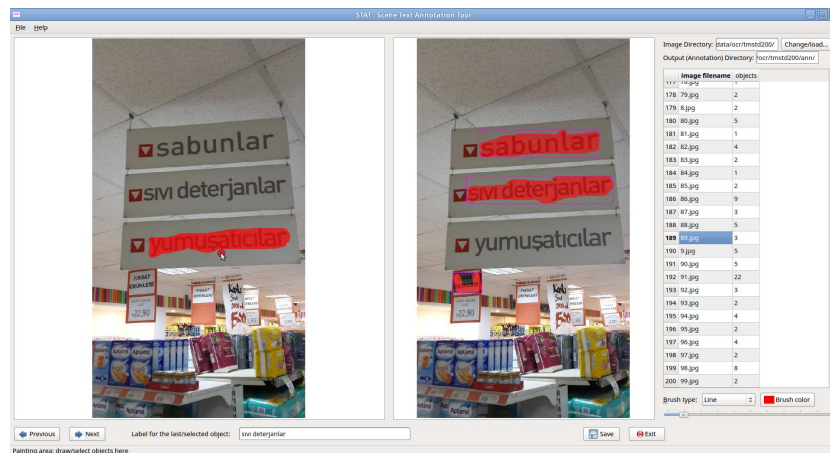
STAT - Scene Text Annotation Tool

File Help

sabunlar
sıvı deterjanlar
yumuşatıcılar

sabunlar
sıvı deterjanlar
yumuşatıcılar

Image Directory: data/ocr/tmstd200/ Change/load...
Output (Annotation) Directory: /ocr/tmstd200/ann/

| | image filename | objects |
|---|---|---|
| 177 | 78.jpg | 1 |
| 178 | 79.jpg | 2 |
| 179 | 8.jpg | 2 |
| 180 | 80.jpg | 5 |
| 181 | 81.jpg | 1 |
| 182 | 82.jpg | 4 |
| 183 | 83.jpg | 2 |
| 184 | 84.jpg | 1 |
| 185 | 85.jpg | 2 |
| 186 | 86.jpg | 9 |
| 187 | 87.jpg | 3 |
| 188 | 88.jpg | 5 |
| 189 | 89.jpg | 3 |
| 190 | 9.jpg | 5 |
| 191 | 90.jpg | 5 |
| 192 | 91.jpg | 22 |
| 193 | 92.jpg | 3 |
| 194 | 93.jpg | 2 |
| 195 | 94.jpg | 4 |
| 196 | 95.jpg | 2 |
| 197 | 96.jpg | 4 |
| 198 | 97.jpg | 2 |
| 199 | 98.jpg | 8 |
| 200 | 99.jpg | 2 |

Brush type: Line Brush color

Previous Next Label for the last/selected object: sıvı deterjanlar Save Exit

Painting area: draw/select objects here